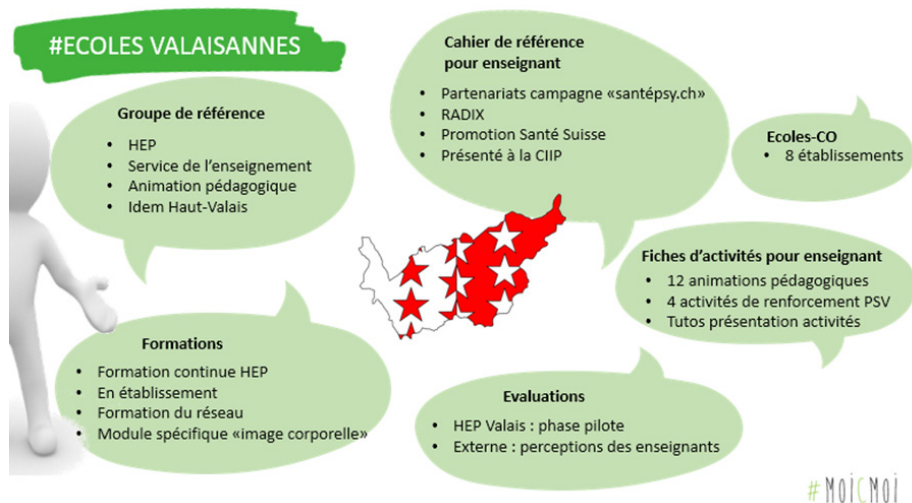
#ECOLES VALAISANNES

Groupe de référence

- HEP
- Service de l'enseignement
- Animation pédagogique
- Idem Haut-Valais

Cahier de référence pour enseignant

- Partenariats campagne «santépsy.ch»
- RADIX
- Promotion Santé Suisse
- Présenté à la CIIP

Ecoles-CO

- 8 établissements

Fiches d'activités pour enseignant

- 12 animations pédagogiques
- 4 activités de renforcement PSV
- Tutos présentation activités

Formations

- Formation continue HEP
- En établissement
- Formation du réseau
- Module spécifique «image corporelle»

Evaluations

- HEP Valais : phase pilote
- Externe : perceptions des enseignants

#MoiCMoi